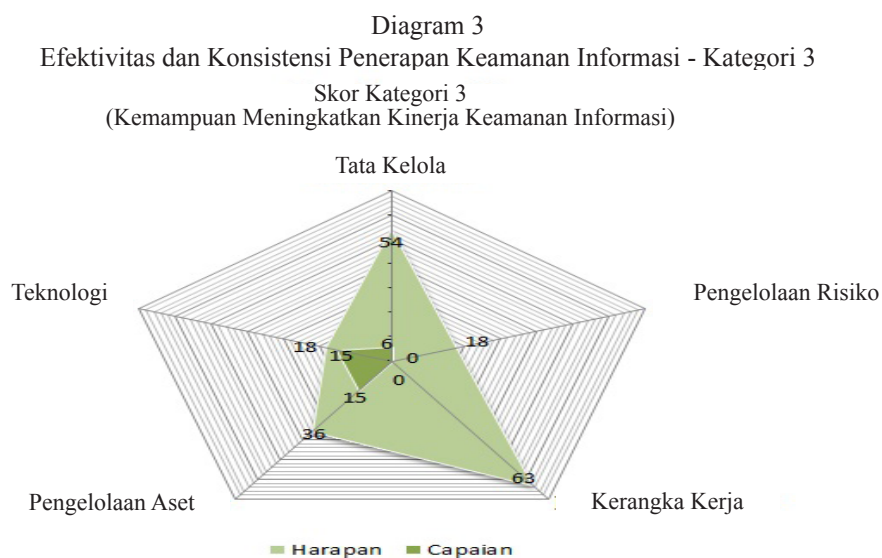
Diagram 3
Efektivitas dan Konsistensi Penerapan Keamanan Informasi - Kategori 3

Skor Kategori 3
(Kemampuan Meningkatkan Kinerja Keamanan Informasi)

Tata Kelola

Pengelolaan Risiko

Kerangka Kerja

Pengelolaan Aset

Teknologi

54
6
18
0
0
63
15
36
15
18

Harapan Capaian